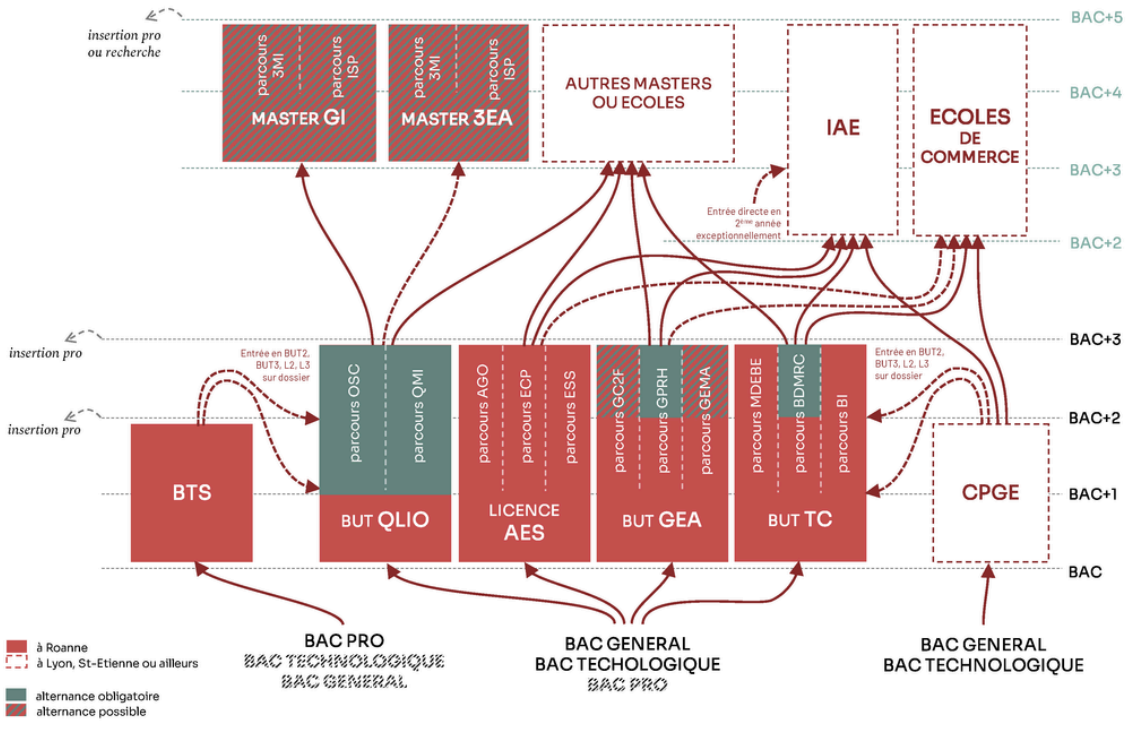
insertion pro ou recherche

BAC+5

parcours 3MI
parcours ISP
MASTER GI

parcours 3MI
parcours ISP
MASTER 3EA

AUTRES MASTERS OU ECOLES

IAE

ECOLES DE COMMERCE

BAC+4

BAC+3

Entrée directe en 2ème année exceptionnellement

BAC+2

insertion pro

BAC+3

Entrée en BUT2, BUT3, L2, L3 sur dossier

parcours OSC
parcours QMI
BUT QLIO

parcours AGO
parcours ECP
parcours ESS
LICENCE AES

parcours GC2F
parcours GPRH
parcours GEMA
BUT GEA

parcours MDEBE
parcours BDMRC
parcours BI
BUT TC

Entrée en BUT2, BUT3, L2, L3 sur dossier

insertion pro

BAC+2

BTS

CPGE

BAC+1

BAC

à Roanne
à Lyon, St-Etienne ou ailleurs

alternance obligatoire
alternance possible

BAC PRO
BAC TECHNOLOGIQUE
BAC GENERAL

BAC GENERAL
BAC TECHOLOGIQUE
BAC PRO

BAC GENERAL
BAC TECHNOLOGIQUE